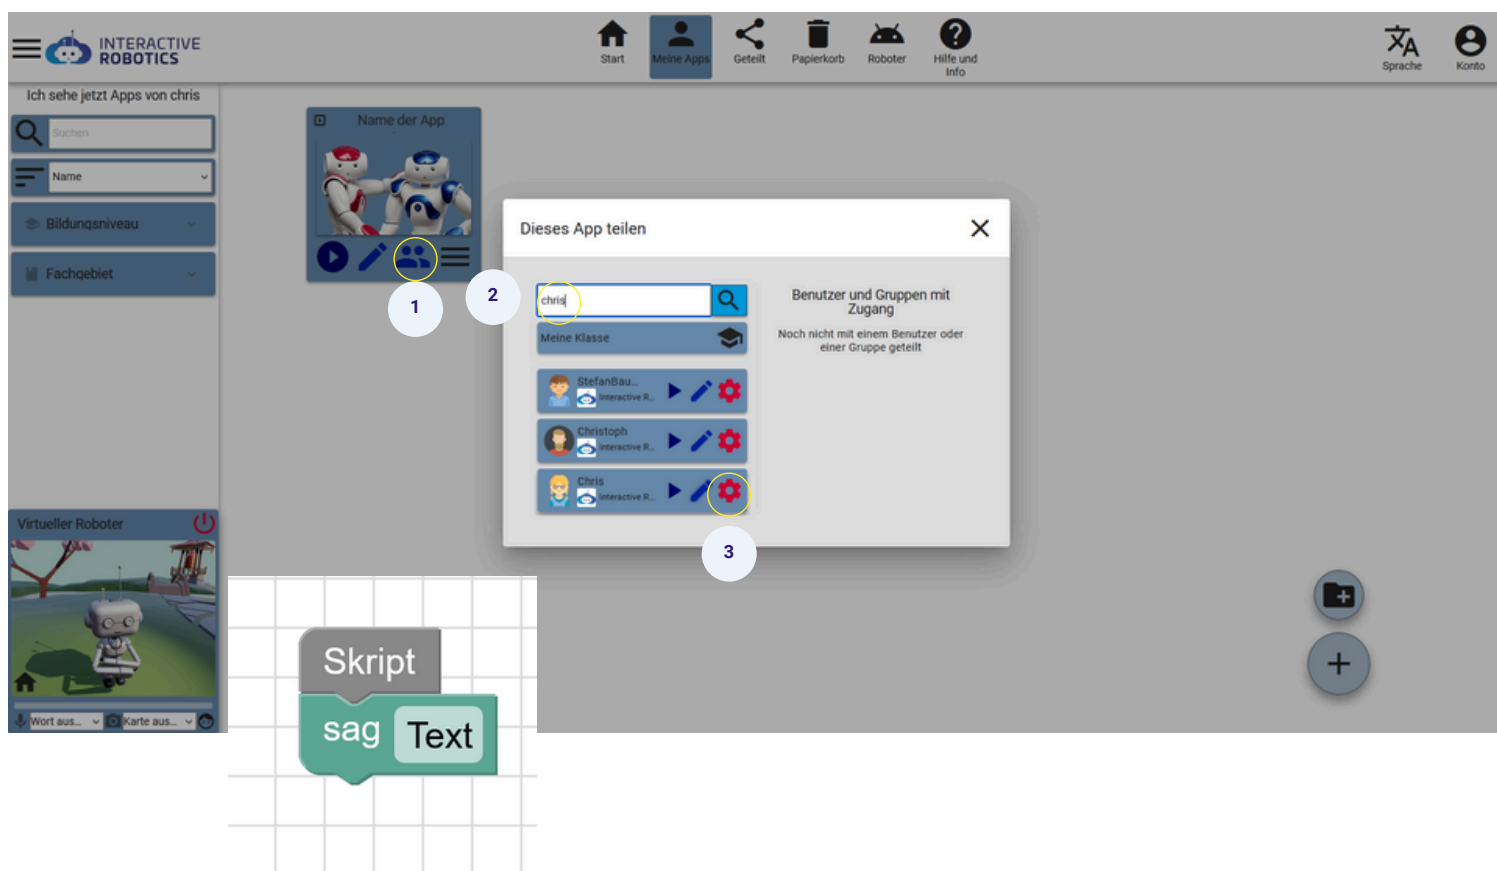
INTERACTIVE ROBOTICS

Start
Meine Apps
Geteilt
Papierkorb
Roboter
Hilfe und Info

Sprache
Konto

Ich sehe jetzt Apps von chris

Suchen

Name

Bildungsniveau

Fachgebiet

Name der App

1

2

Dieses App teilen

chris

Meine Klasse

StefanBau...
Interactive R...

Christoph
Interactive R...

Chris
Interactive R...

3

Benutzer und Gruppen mit Zugang

Noch nicht mit einem Benutzer oder einer Gruppe geteilt

Virtueller Roboter

Wort aus...
Karte aus...

Skript
sag
Text